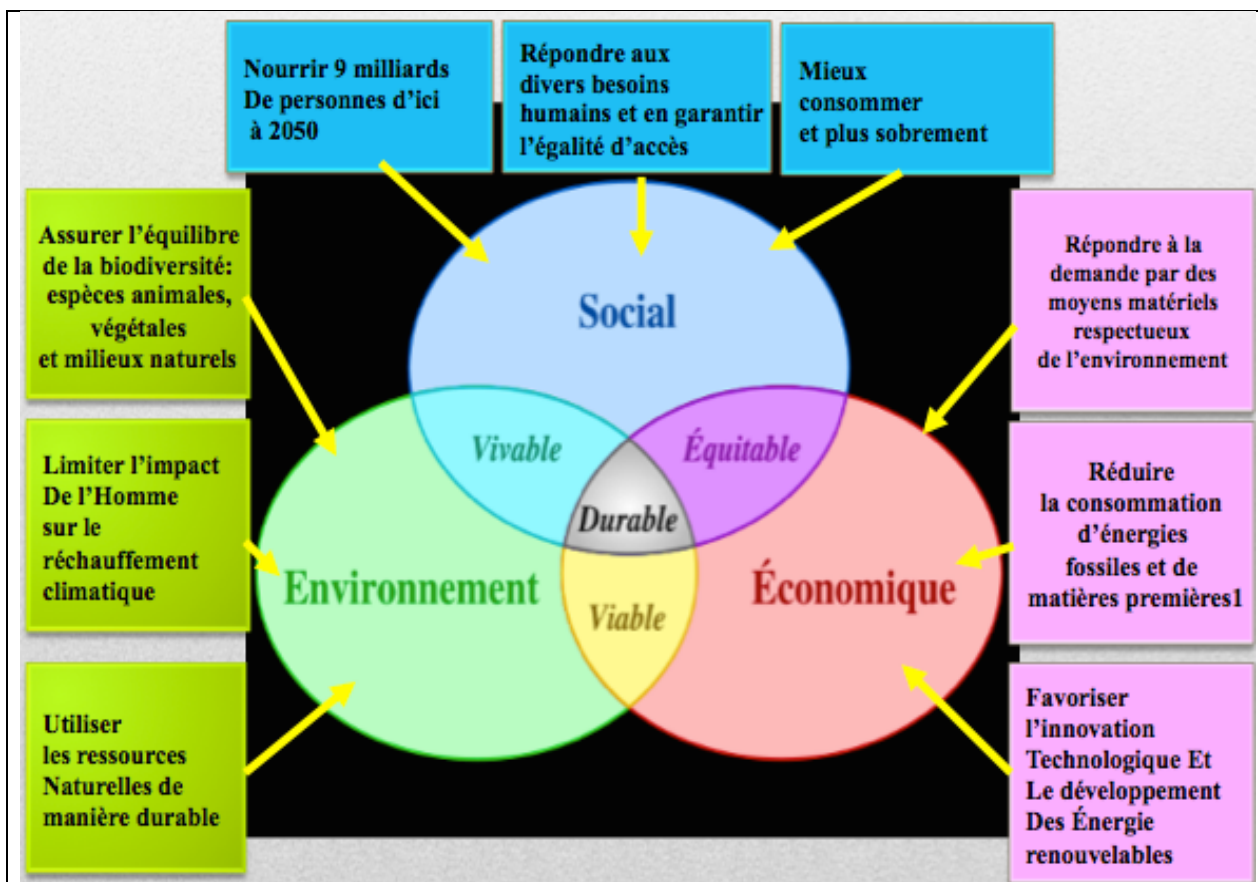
Nourrir 9 milliards De personnes d'ici à 2050

Répondre aux divers besoins humains et en garantir l'égalité d'accès

Mieux consommer et plus sobrement

Assurer l'équilibre de la biodiversité: espèces animales, végétales et milieux naturels

Social

Répondre à la demande par des moyens matériels respectueux de l'environnement

Limiter l'impact De l'Homme sur le réchauffement climatique

Vivable

Équitable

Durable

Réduire la consommation d'énergies fossiles et de matières premières1

Environnement

Viable

Économique

Utiliser les ressources Naturelles de manière durable

Favoriser l'innovation Technologique Et Le développement Des Énergie renouvelables